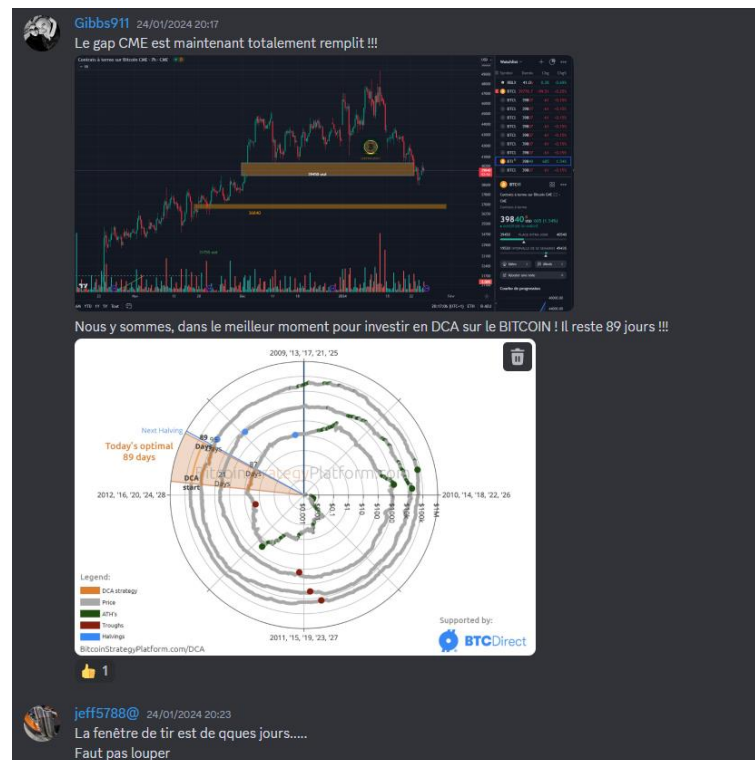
Gibbs911 24/01/2024 20:17
Le gap CME est maintenant totalement remplit !!!

Nous y sommes, dans le meilleur moment pour investir en DCA sur le BITCOIN ! Il reste 89 jours !!!

2009, '13, '17, '21, '25
Next Halving
Today's optimal 89 days
89 Days
DCA starts
2012, '16, '20, '24, '28
2010, '14, '18, '22, '26
2011, '15, '19, '23, '27
BitcoinStrategyPlatform.com
$0.001 $0.1 $1 $10 $100 $1K $10K $100K $1M
Legend:
DCA strategy
Price
ATH's
Troughs
Halvings
BitcoinStrategyPlatform.com/DCA
Supported by:
BTCDirect

👍 1

jeff5788@ 24/01/2024 20:23
La fenêtre de tir est de qques jours.....
Faut pas louper